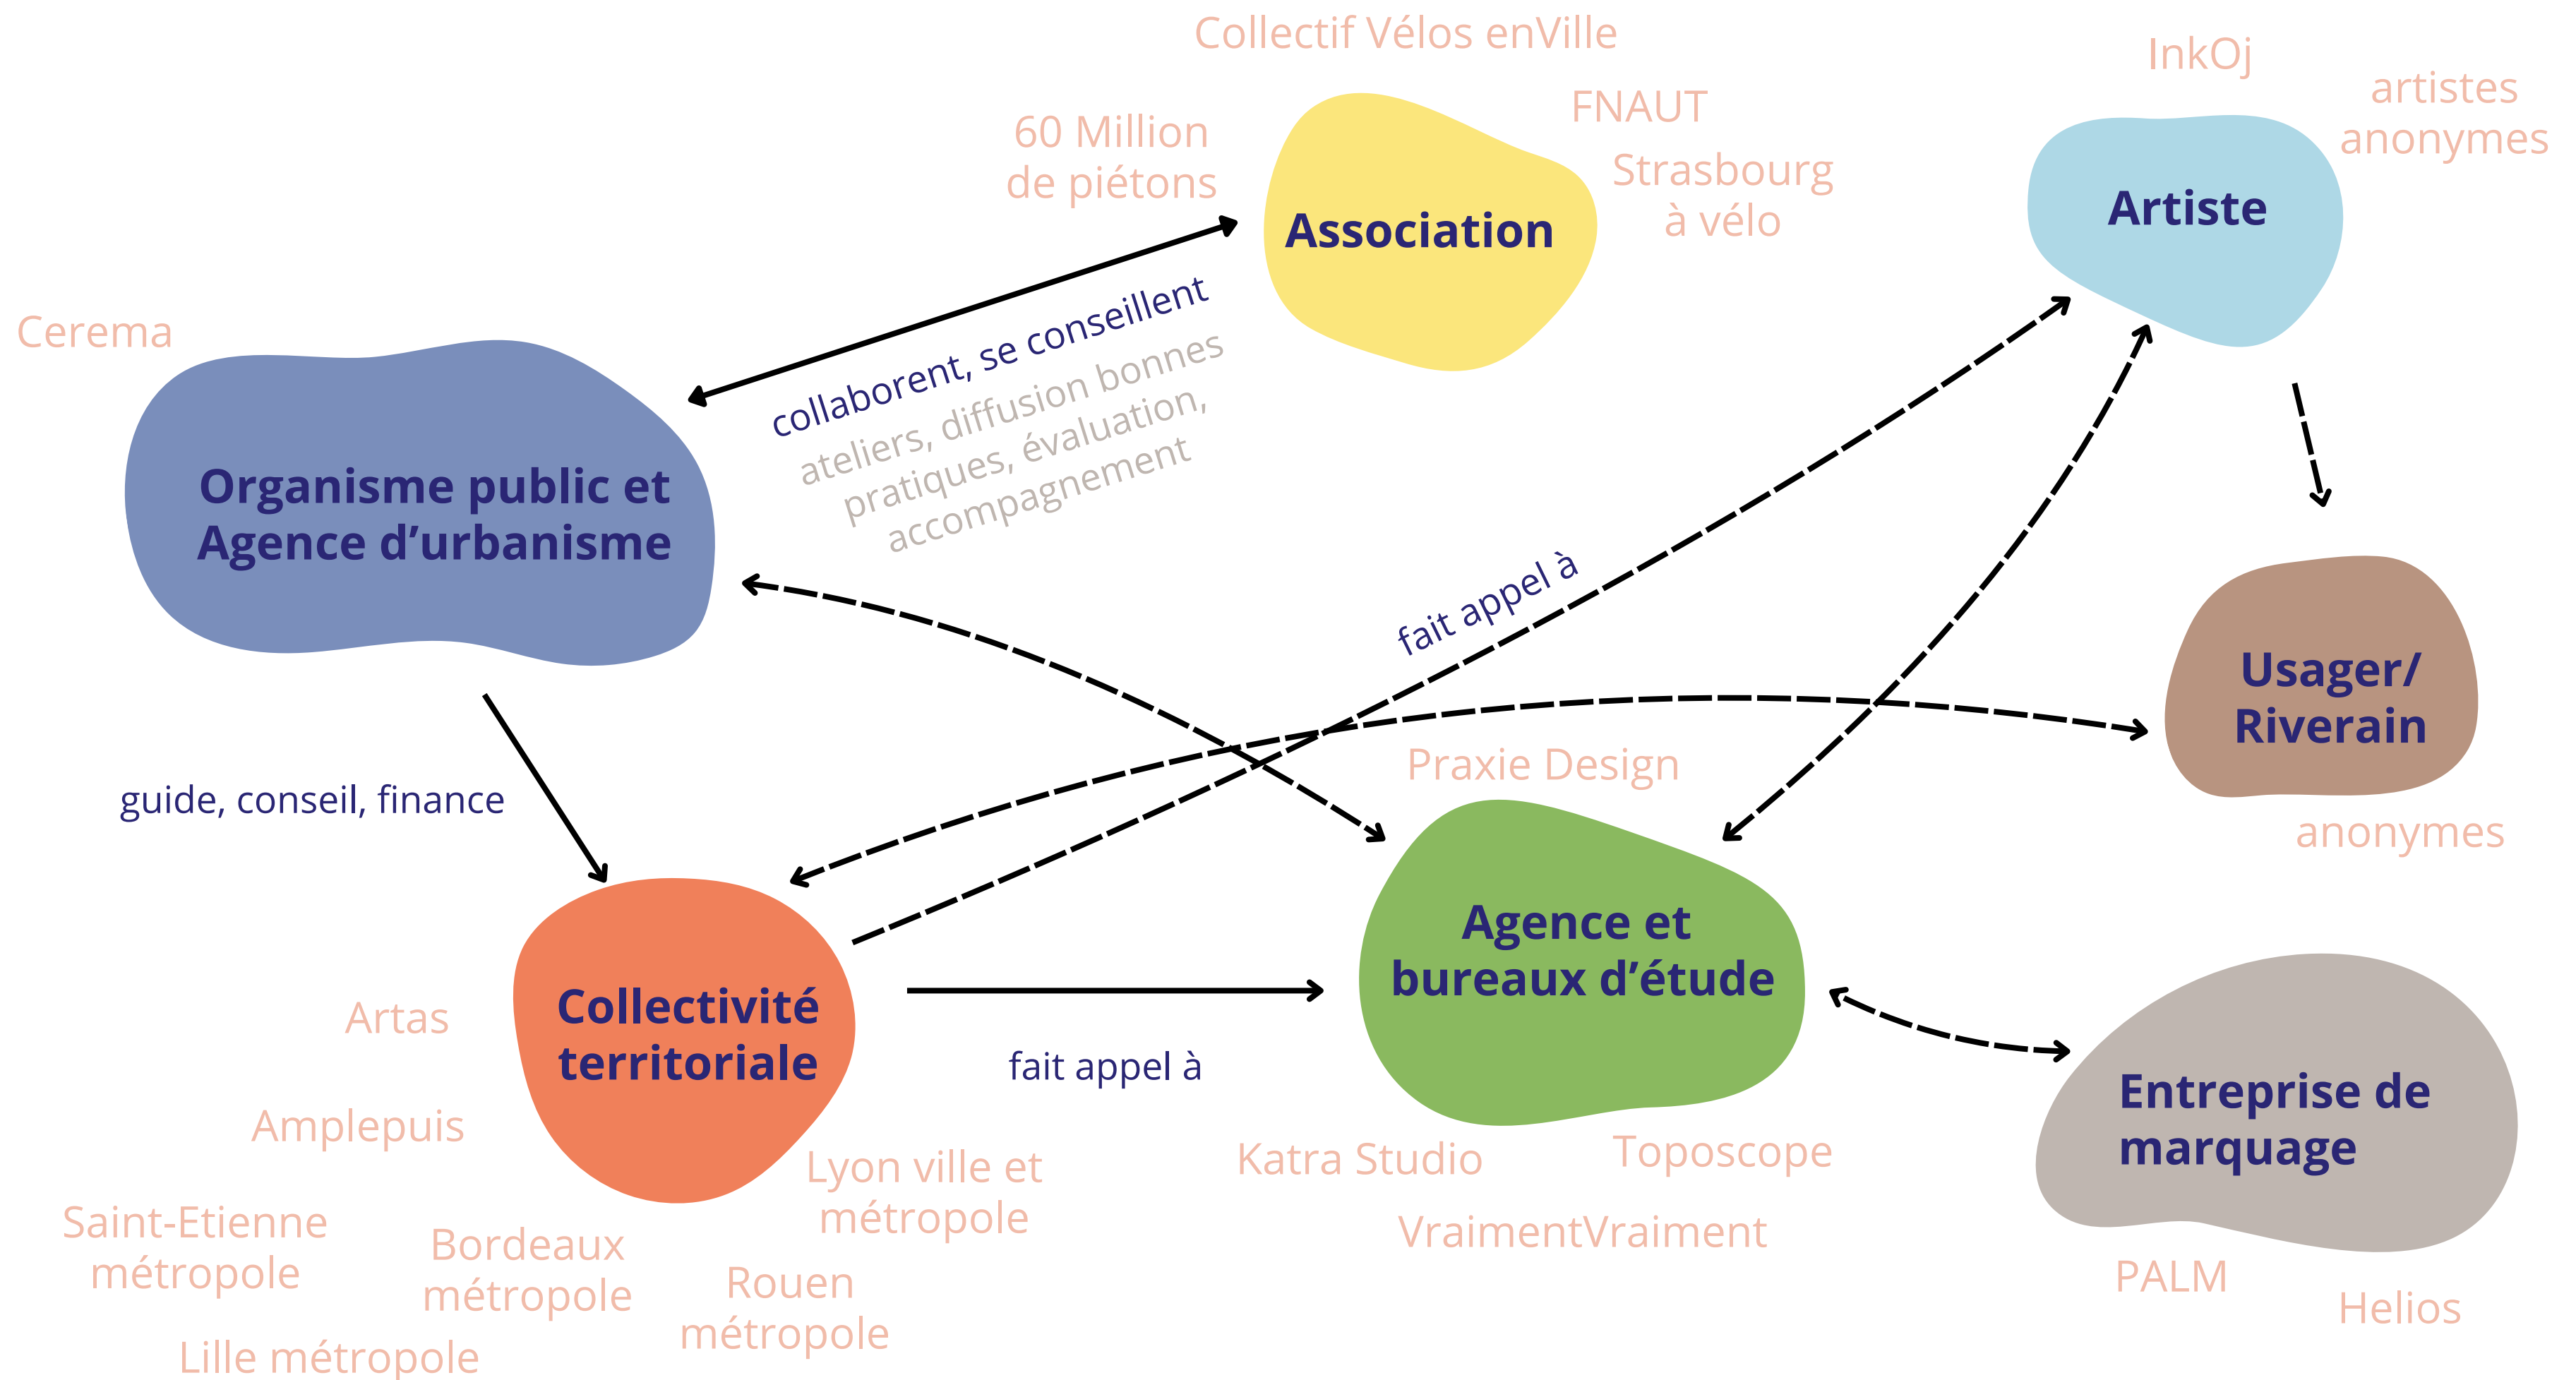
Collectif Vélos enVille

InkOj

artistes anonymes

FNAUT

60 Million de piétons

Association

Strasbourg à vélo

Artiste

Cerema

collaborent, se conseillent

ateliers, diffusion bonnes pratiques, évaluation, accompagnement

Organisme public et Agence d'urbanisme

fait appel à

Usager/ Riverain

Praxie Design

guide, conseil, finance

anonymes

Agence et bureaux d'étude

Collectivité territoriale

Artas

fait appel à

Entreprise de marquage

Amplepuis

Lyon ville et métropole

Katra Studio

Toposcope

Saint-Etienne métropole

Bordeaux métropole

Rouen métropole

VraimentVraiment

PALM

Helios

Lille métropole